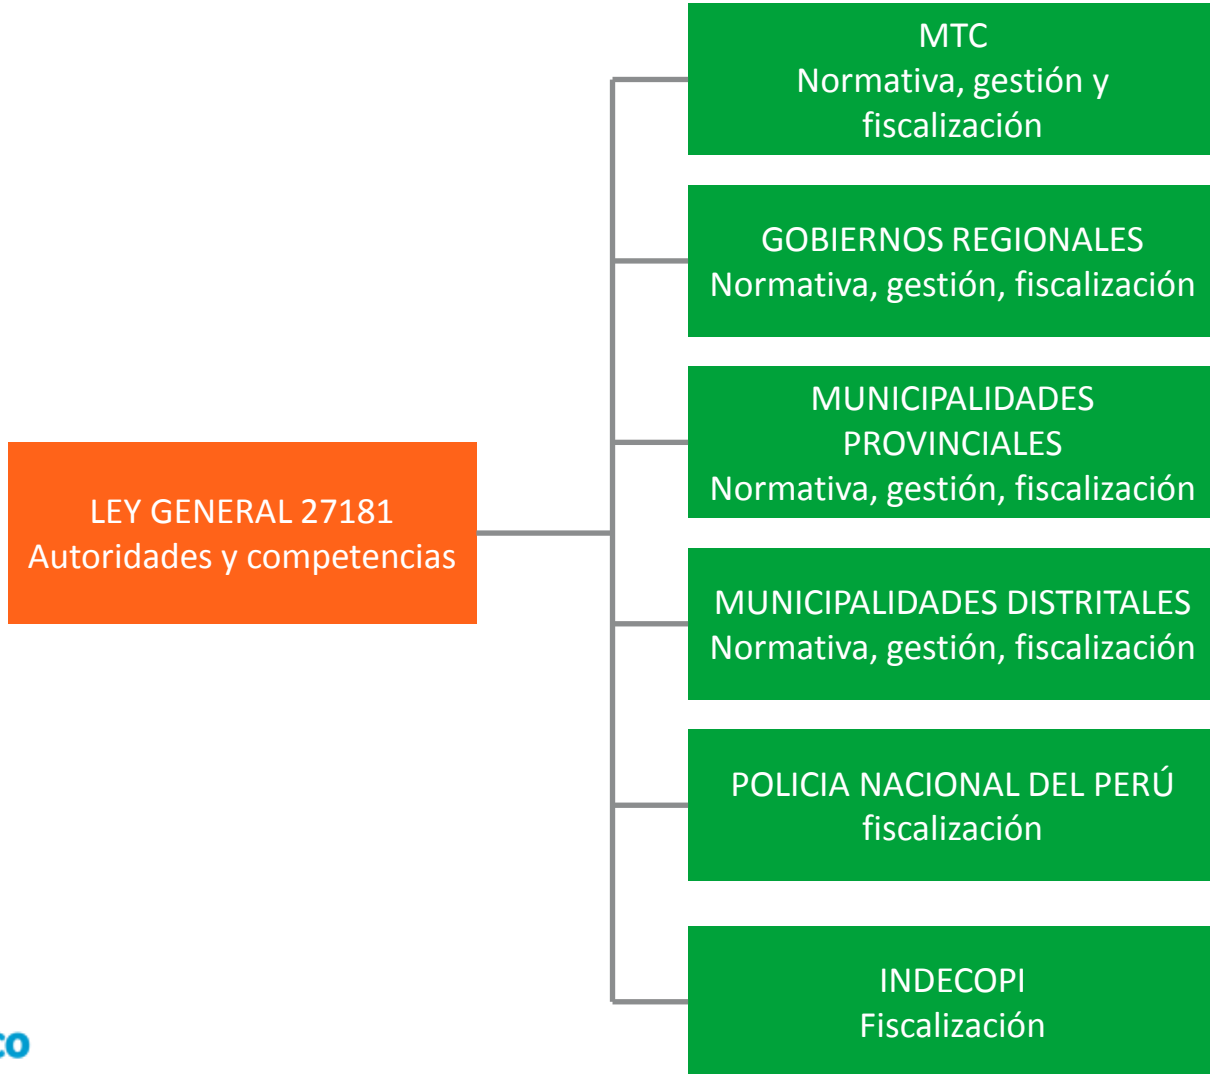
LEY GENERAL 27181
Autoridades y competencias

MTC
Normativa, gestión y fiscalización

GOBIERNOS REGIONALES
Normativa, gestión, fiscalización

MUNICIPALIDADES PROVINCIALES
Normativa, gestión, fiscalización

MUNICIPALIDADES DISTRITALES
Normativa, gestión, fiscalización

POLICIA NACIONAL DEL PERÚ
fiscalización

INDECOPI
Fiscalización

co